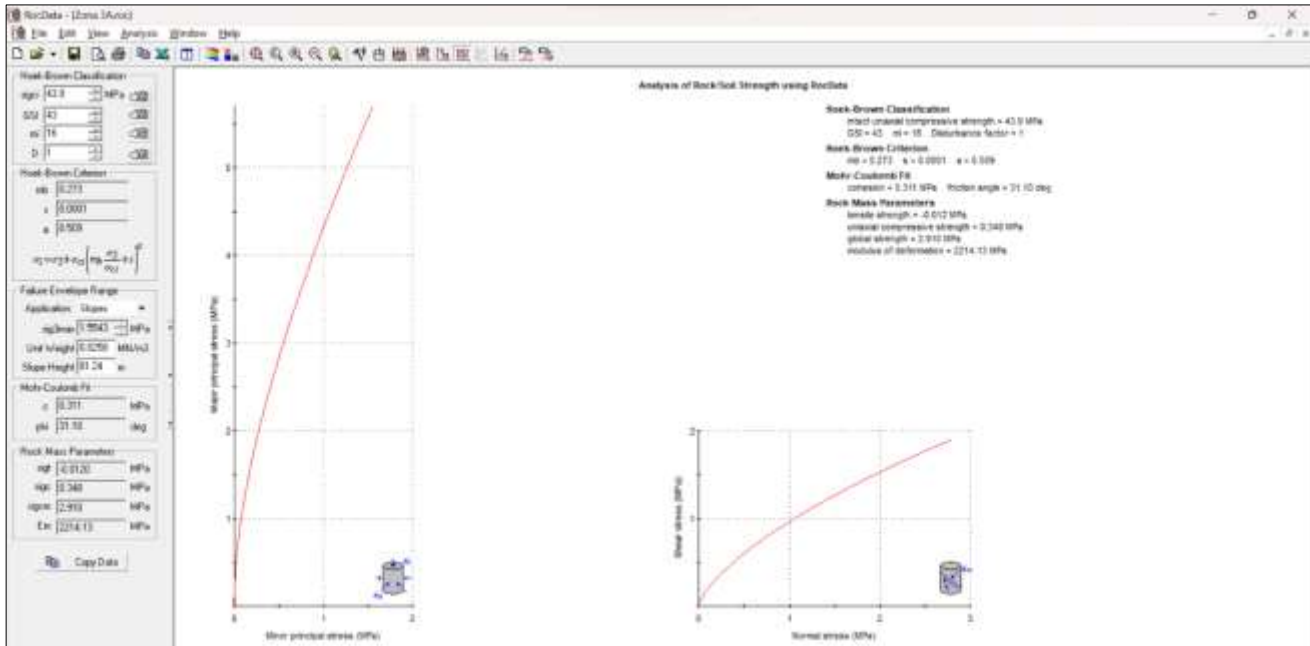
RocData - [Zona 3Arcic]

File Edit View Analysis Window Help

Hoek-Brown Classification
sigci 43.0 MPa
GSI 43
mi 16
D 1

Hoek-Brown Criterion
mb 0.273
s 0.0001
a 0.509

$\sigma_1 = \sigma_3 + \sigma_{ci}\left(m_b \frac{\sigma_3}{\sigma_{ci}} + s\right)^a$

Failure Envelope Range
Application: Slopes
sig3max 1.5543 MPa
Unit Weight 0.0250 MN/m3
Slope Height 61.24 m

Mohr-Coulomb Fit
c 0.311 MPa
phi 31.10 deg

Rock Mass Parameters
sigt -0.0120 MPa
sigc 0.348 MPa
sigcm 2.910 MPa
Erm 2214.13 MPa

Copy Data

Analysis of Rock/Soil Strength using RocData

Hoek-Brown Classification
intact uniaxial compressive strength = 43.0 MPa
GSI = 43 mi = 16 Disturbance factor = 1
Hoek-Brown Criterion
mb = 0.273 s = 0.0001 a = 0.509
Mohr-Coulomb Fit
cohesion = 0.311 MPa friction angle = 31.10 deg
Rock Mass Parameters
tensile strength = -0.012 MPa
uniaxial compressive strength = 0.348 MPa
global strength = 2.910 MPa
modulus of deformation = 2214.13 MPa

Major principal stress (MPa)
5
4
3
2
1
0
0 1 2
Minor principal stress (MPa)

Shear stress (MPa)
2
1
0 1 2 3
Normal stress (MPa)